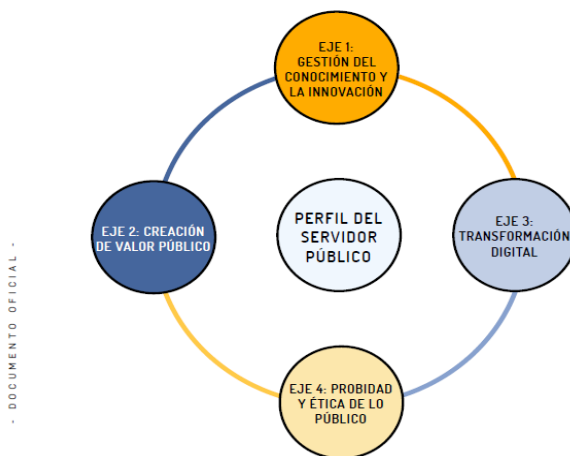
EJE 1: GESTIÓN DEL CONOCIMIENTO Y LA INNOVACIÓN

EJE 2: CREACIÓN DE VALOR PÚBLICO

PERFIL DEL SERVIDOR PÚBLICO

EJE 3: TRANSFORMACIÓN DIGITAL

EJE 4: PROBIDAD Y ÉTICA DE LO PÚBLICO

- DOCUMENTO OFICIAL -